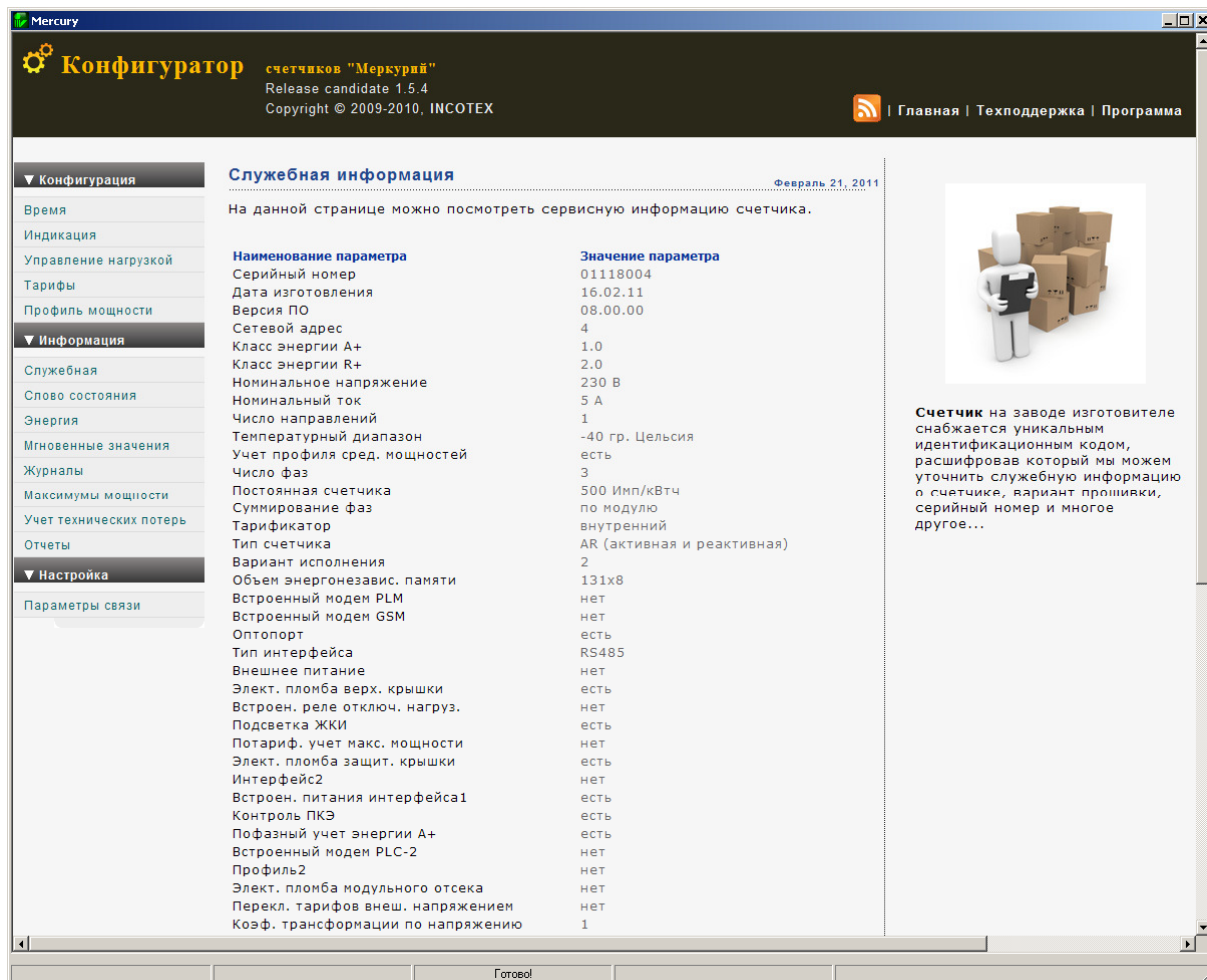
Mercury

Конфигуратор счетчиков "Меркурий"
Release candidate 1.5.4
Copyright © 2009-2010, INCOTEX

| Главная | Техподдержка | Программа

▼ Конфигурация
Время
Индикация
Управление нагрузкой
Тарифы
Профиль мощности
▼ Информация
Служебная
Слово состояния
Энергия
Мгновенные значения
Журналы
Максимумы мощности
Учет технических потерь
Отчеты
▼ Настройка
Параметры связи

Служебная информация
Февраль 21, 2011

На данной странице можно посмотреть сервисную информацию счетчика.

| Наименование параметра | Значение параметра |
|---|---|
| Серийный номер | 01118004 |
| Дата изготовления | 16.02.11 |
| Версия ПО | 08.00.00 |
| Сетевой адрес | 4 |
| Класс энергии A+ | 1.0 |
| Класс энергии R+ | 2.0 |
| Номинальное напряжение | 230 В |
| Номинальный ток | 5 А |
| Число направлений | 1 |
| Температурный диапазон | -40 гр. Цельсия |
| Учет профиля сред. мощностей | есть |
| Число фаз | 3 |
| Постоянная счетчика | 500 Имп/кВтч |
| Суммирование фаз | по модулю |
| Тарификатор | внутренний |
| Тип счетчика | AR (активная и реактивная) |
| Вариант исполнения | 2 |
| Объем энергонезавис. памяти | 131x8 |
| Встроенный модем PLM | нет |
| Встроенный модем GSM | нет |
| Оптопорт | есть |
| Тип интерфейса | RS485 |
| Внешнее питание | нет |
| Элект. пломба верх. крышки | есть |
| Встроен. реле отключ. нагруз. | нет |
| Подсветка ЖКИ | есть |
| Потариф. учет макс. мощности | нет |
| Элект. пломба защит. крышки | есть |
| Интерфейс2 | нет |
| Встроен. питания интерфейса1 | есть |
| Контроль ПКЭ | есть |
| Пофазный учет энергии A+ | есть |
| Встроенный модем PLC-2 | нет |
| Профиль2 | нет |
| Элект. пломба модульного отсека | нет |
| Перекл. тарифов внеш. напряжением | нет |
| Коэф. трансформации по напряжению | 1 |

Счетчик на заводе изготовителе снабжается уникальным идентификационным кодом, расшифровав который мы можем уточнить служебную информацию о счетчике, вариант прошивки, серийный номер и многое другое...

Готово!